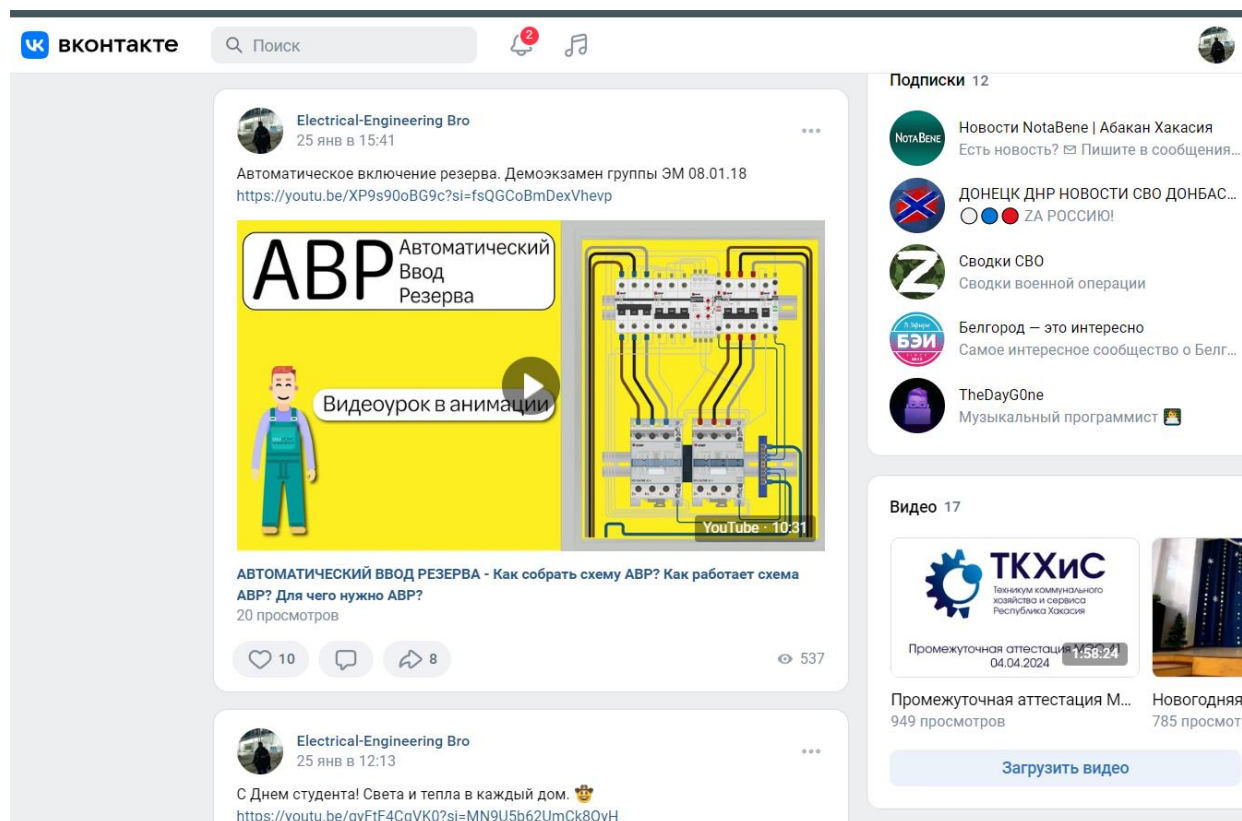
вконтакте

Поиск

2

Electrical-Engineering Bro
25 янв в 15:41

Автоматическое включение резерва. Демоэкзамен группы ЭМ 08.01.18
https://youtu.be/XP9s90oBG9c?si=fsQGCoBmDexVhevp

АВР Автоматический Ввод Резерва

Видеоурок в анимации

YouTube · 10:31

АВТОМАТИЧЕСКИЙ ВВОД РЕЗЕРВА - Как собрать схему АВР? Как работает схема АВР? Для чего нужно АВР?
20 просмотров

10 8 537

Electrical-Engineering Bro
25 янв в 12:13

С Днем студента! Света и тепла в каждый дом.
https://youtu.be/gvFtF4CgVK0?si=MN9U5b62UmCk8OvH

Подписки 12

Новости NotaBene | Абакан Хакасия
Есть новость? Пишите в сообщения...

ДОНЕЦК ДНР НОВОСТИ СВО ДОНБАС...
ZA РОССИЮ!

Сводки СВО
Сводки военной операции

Белгород — это интересно
Самое интересное сообщество о Белг...

TheDayG0ne
Музыкальный программист

Видео 17

ТКХиС
Техникум коммунального хозяйства и сервиса Республика Хакасия
Промежуточная аттестация М
04.04.2024
1:58:24

Промежуточная аттестация М...
949 просмотров

Новогодняя
785 просмот

Загрузить видео